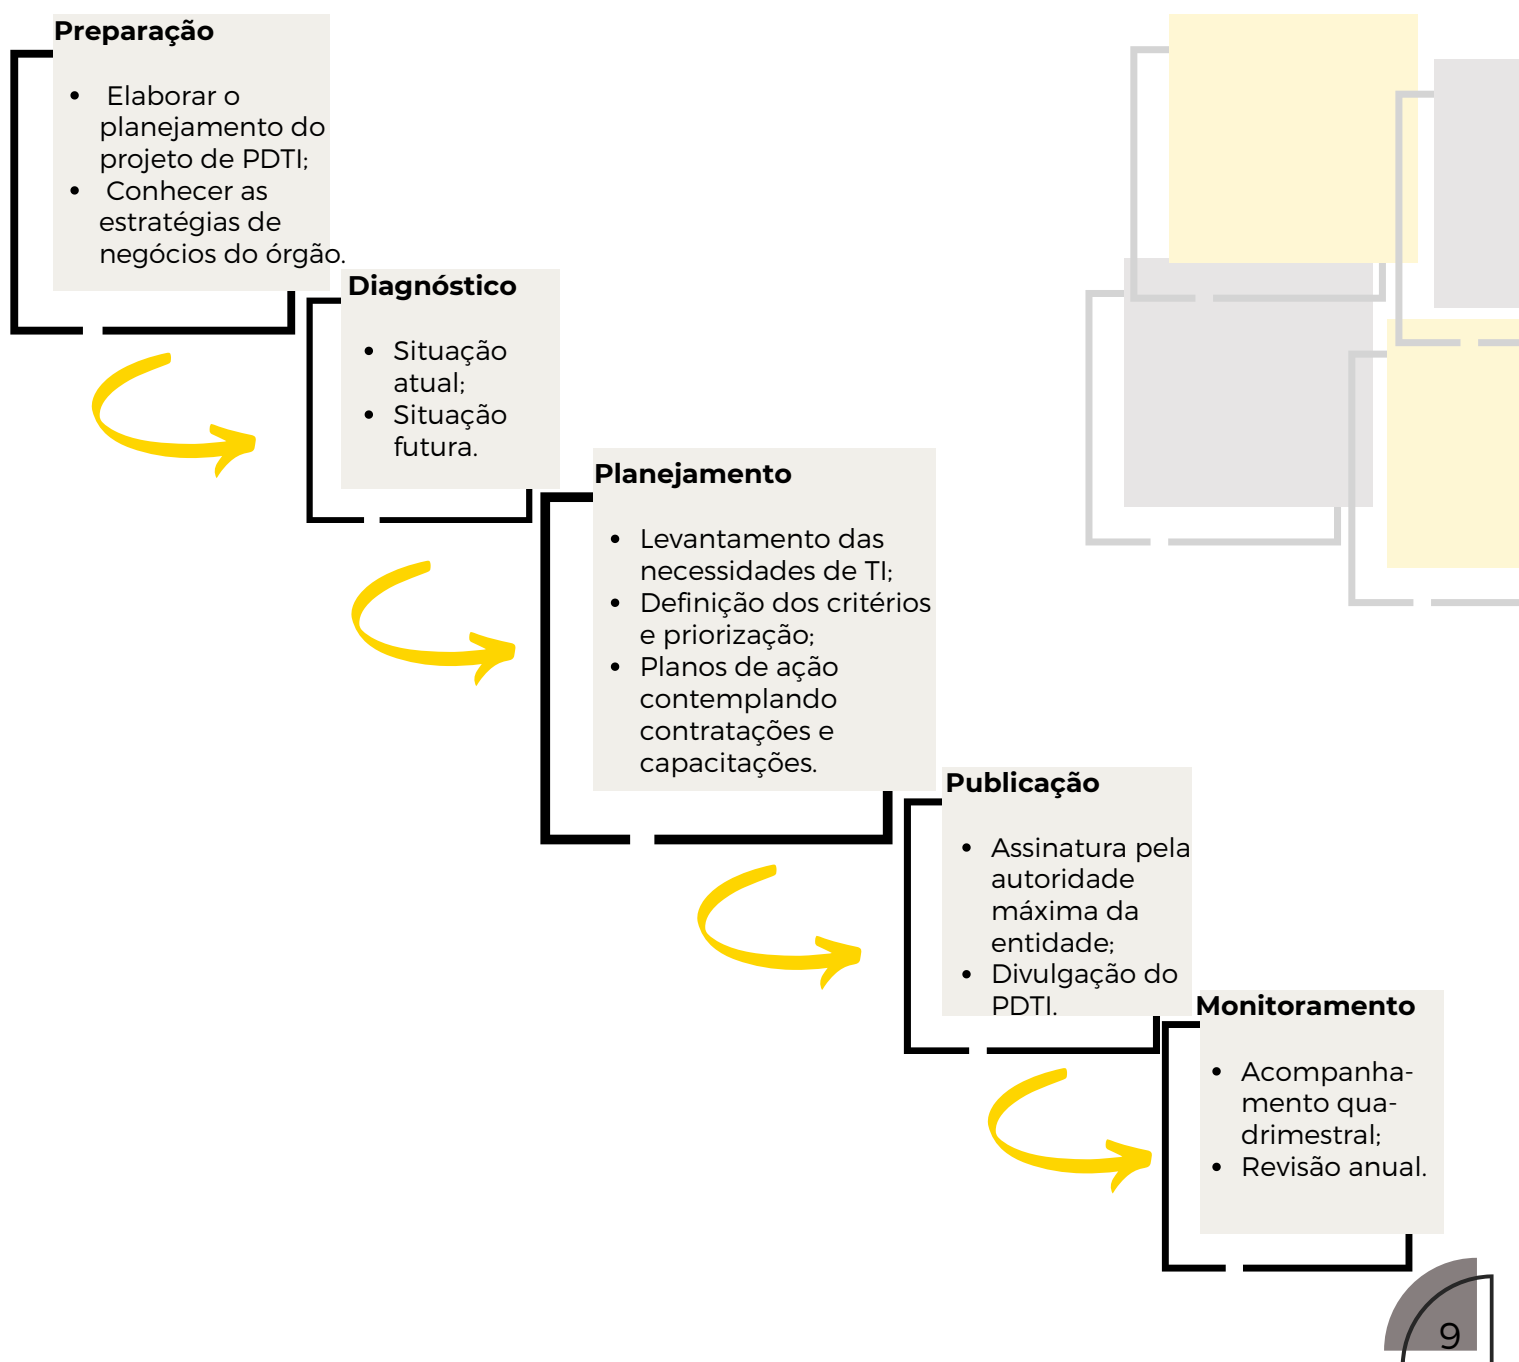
Preparação

- Elaborar o planejamento do projeto de PDTI;
- Conhecer as estratégias de negócios do órgão.

Diagnóstico

- Situação atual;
- Situação futura.

Planejamento

- Levantamento das necessidades de TI;
- Definição dos critérios e priorização;
- Planos de ação contemplando contratações e capacitações.

Publicação

- Assinatura pela autoridade máxima da entidade;
- Divulgação do PDTI.

Monitoramento

- Acompanha-mento qua-drimestral;
- Revisão anual.

9